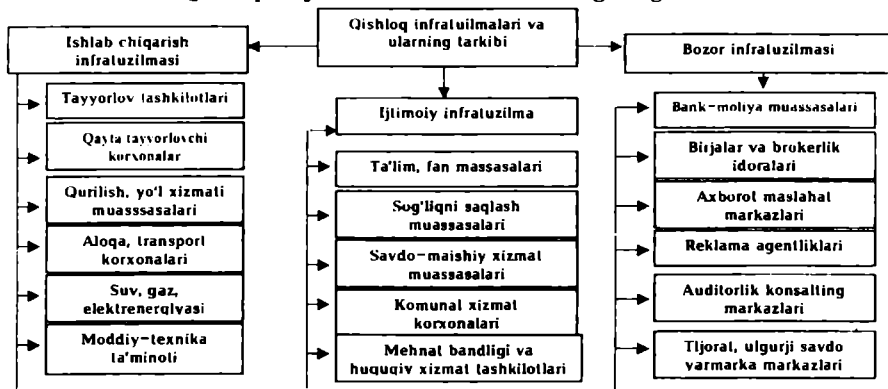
Qishloq infratuzilmalari va ularning tarkibi

Ishlab chiqarish infratuzilmasi

Tayyorlov tashkilotlari

Qayta tayyorlovchi korxonalar

Qurilish, yo'l xizmati muasssasalari

Aloqa, transport korxonalari

Suv, gaz, elektrenergiyasi

Moddiy-texnika ta'minoti

Ijtimoiy infratuzilma

Ta'lim, fan massasalari

Sog'liqni saqlash muassasalari

Savdo-maishiy xizmat muassasalari

Komunal xizmat korxonalari

Mehnat bandligi va huquqiy xizmat tashkilotlari

Bozor infratuzilmasi

Bank-moliya muassasalari

Birjalar va brokerlik idoralari

Axborot maslahat markazlari

Reklama agentliklari

Auditorlik konsalting markazlari

Tijorat, ulgurji savdo yarmarka markazlari